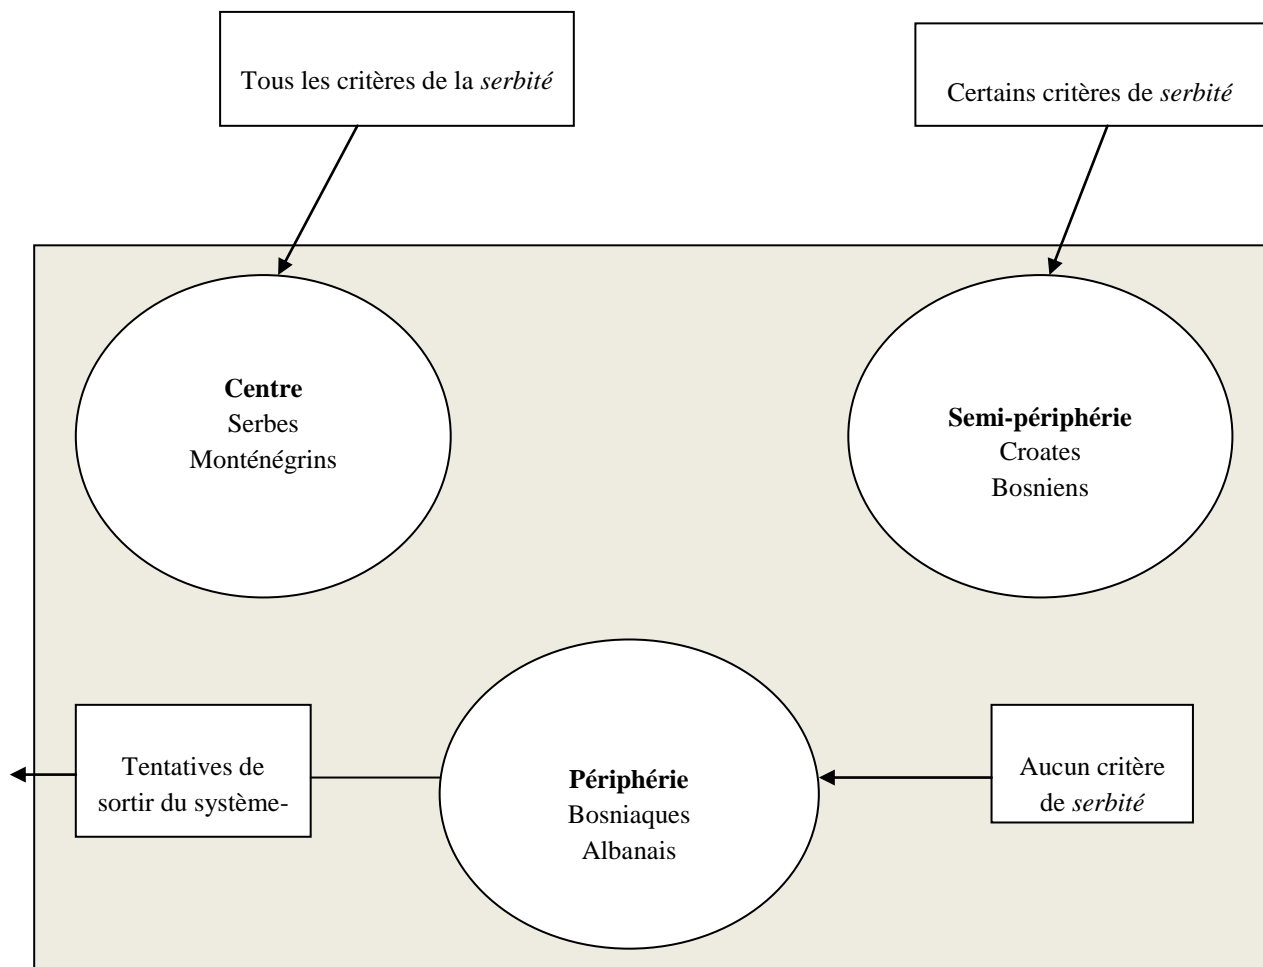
Tous les critères de la *serbité*

Certains critères de *serbité*

**Centre**
Serbes
Monténégrins

**Semi-périphérie**
Croates
Bosniens

Tentatives de sortir du système-

**Périphérie**
Bosniaques
Albanais

Aucun critère de *serbité*